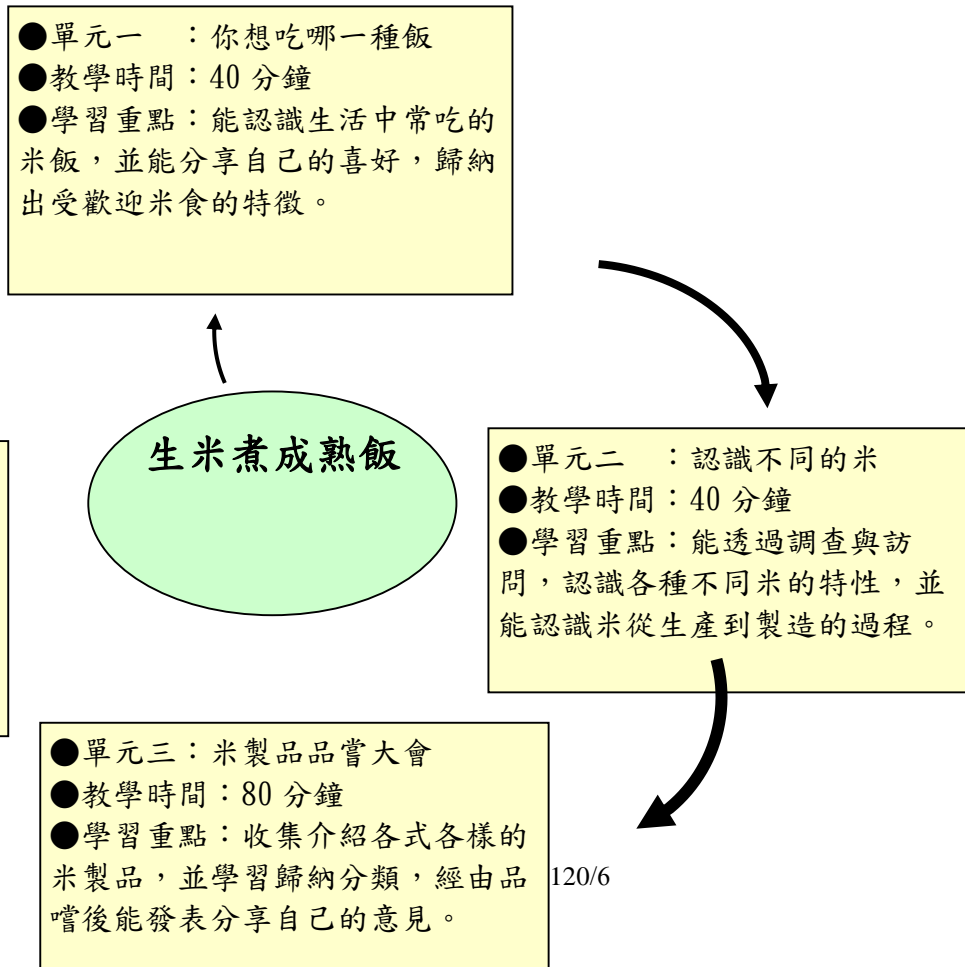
●單元一　：你想吃哪一種飯
●教學時間：40 分鐘
●學習重點：能認識生活中常吃的米飯，並能分享自己的喜好，歸納出受歡迎米食的特徵。

生米煮成熟飯

●單元二　：認識不同的米
●教學時間：40 分鐘
●學習重點：能透過調查與訪問，認識各種不同米的特性，並能認識米從生產到製造的過程。

●單元三：米製品品嘗大會
●教學時間：80 分鐘
●學習重點：收集介紹各式各樣的米製品，並學習歸納分類，經由品嚐後能發表分享自己的意見。

120/6